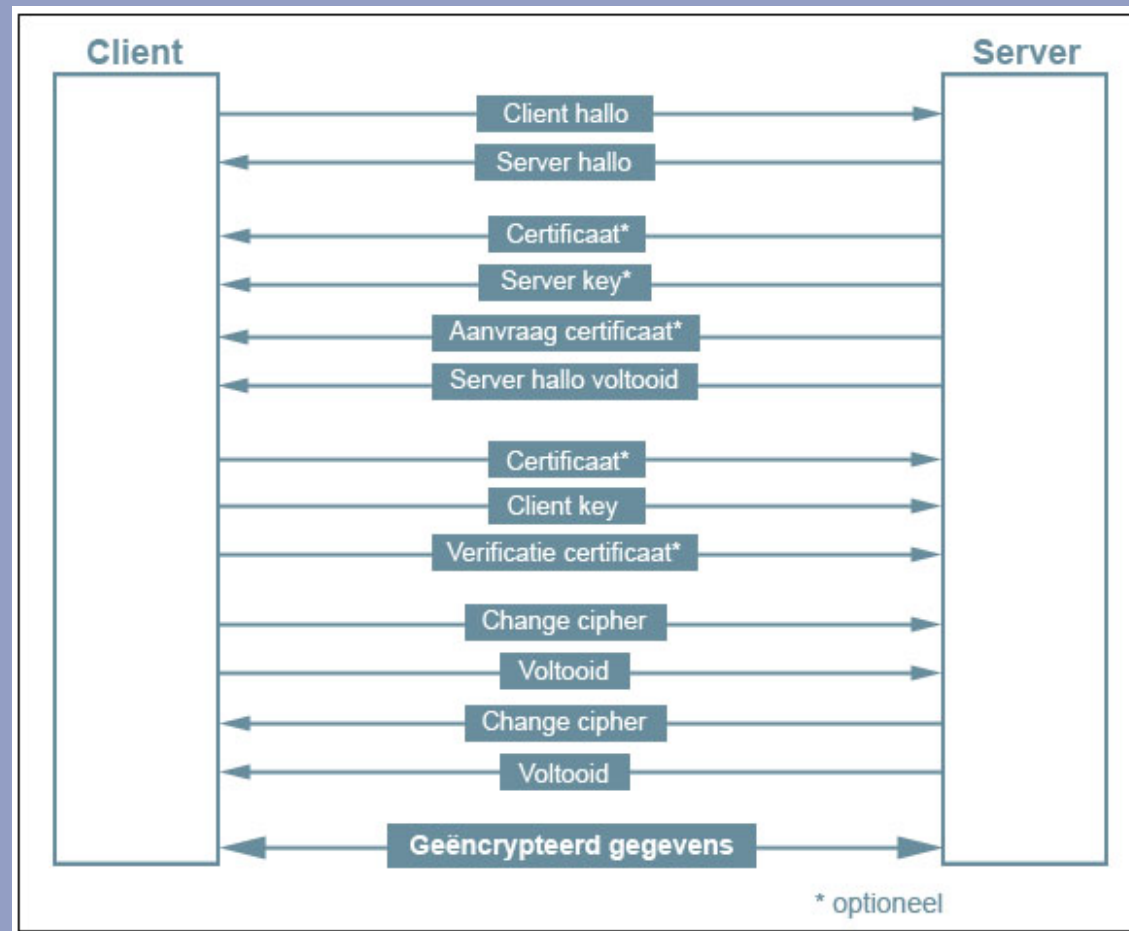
Client

Server

Client hallo

Server hallo

Certificaat*

Server key*

Aanvraag certificaat*

Server hallo voltooid

Certificaat*

Client key

Verificatie certificaat*

Change cipher

Voltooid

Change cipher

Voltooid

Geëncrypteerd gegevens

* optioneel